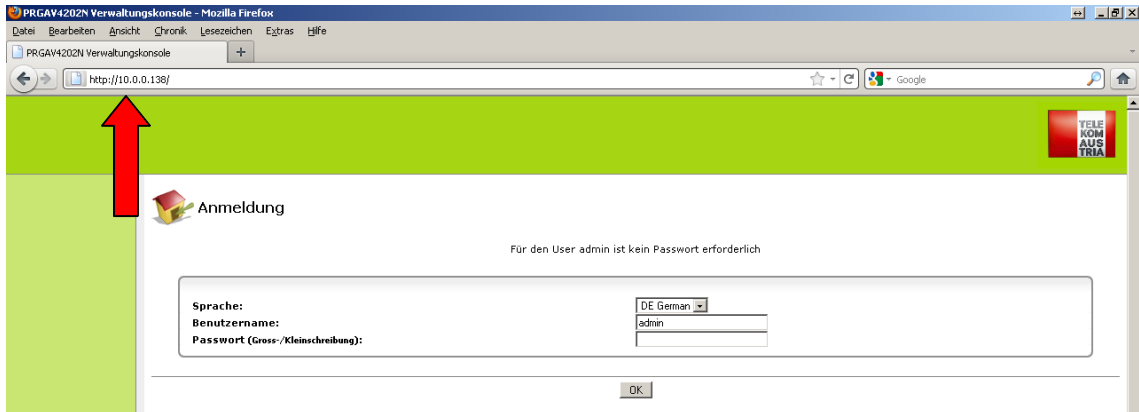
PRGAV4202N Verwaltungskonsole - Mozilla Firefox

Datei Bearbeiten Ansicht Chronik Lesezeichen Extras Hilfe

PRGAV4202N Verwaltungskonsole

http://10.0.0.138/

Google

TELE KOM AUS TRIA

Anmeldung

Für den User admin ist kein Passwort erforderlich

Sprache: DE German
Benutzername: admin
Passwort (Gross-/Kleinschreibung):

OK